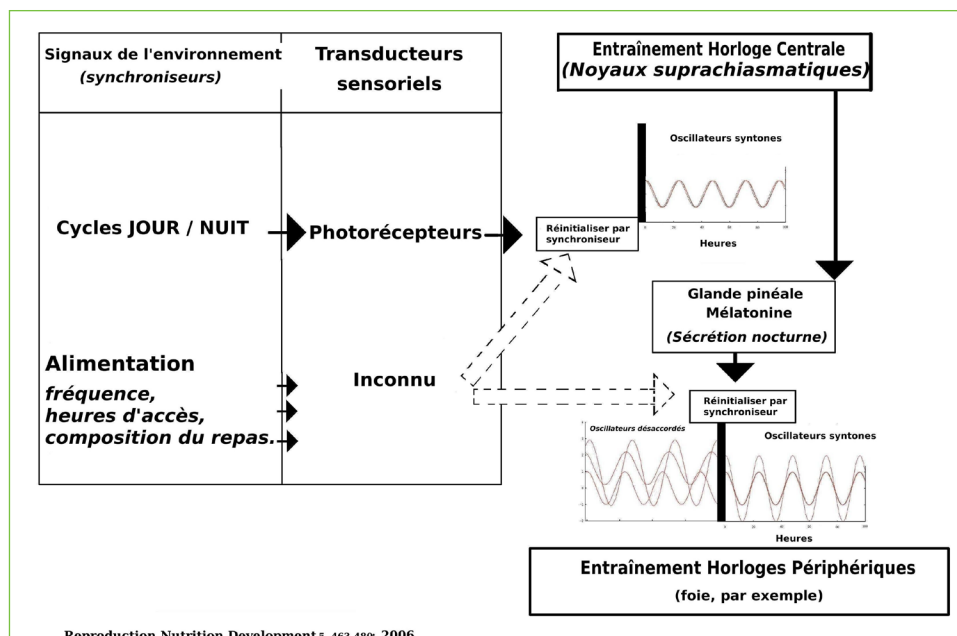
Signaux de l'environnement
(synchroniseurs)

Transducteurs sensoriels

Entraînement Horloge Centrale
(Noyaux suprachiasmatiques)

Oscillateurs syntones

Cycles JOUR / NUIT

Photorécepteurs

Réinitialiser par synchroniseur

Heures

Glande pinéale
Mélatonine
(Sécrétion nocturne)

Alimentation
fréquence,
heures d'accès,
composition du repas.

Inconnu

Réinitialiser par synchroniseur

Oscillateurs désaccordés

Oscillateurs syntones

Heures

Entraînement Horloges Périphériques
(foie, par exemple)

Reproduction Nutrition Development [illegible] 2006